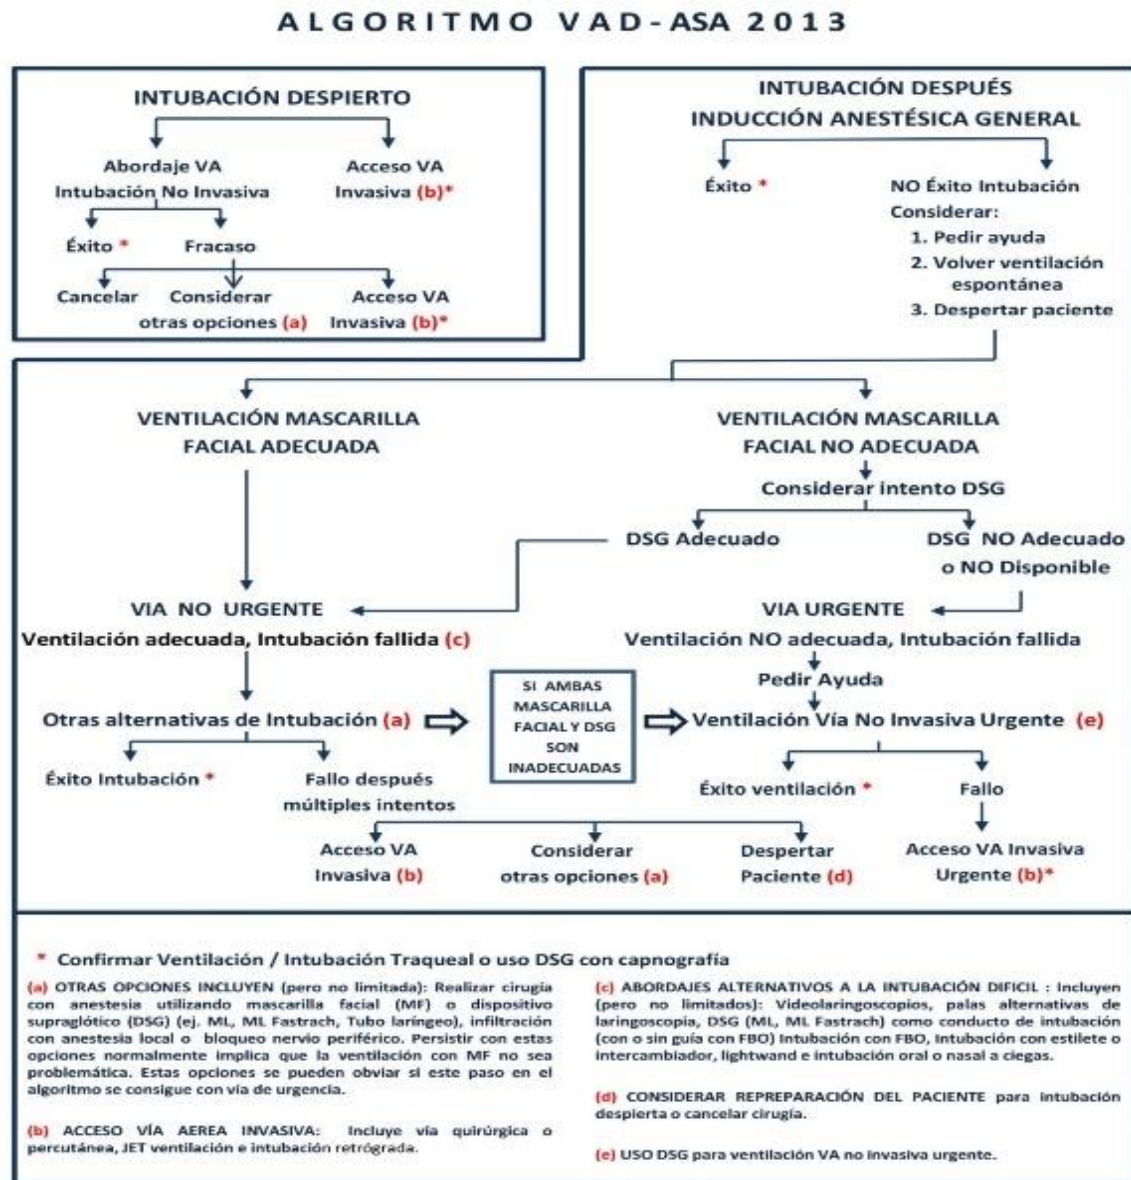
ALGORITMO VAD-ASA 2013

INTUBACIÓN DESPIERTO

Abordaje VA Intubación No Invasiva

Acceso VA Invasiva (b)*

Éxito *

Fracaso

Cancelar

Considerar otras opciones (a)

Acceso VA Invasiva (b)*

INTUBACIÓN DESPUÉS INDUCCIÓN ANESTÉSICA GENERAL

Éxito *

NO Éxito Intubación
Considerar:
1. Pedir ayuda
2. Volver ventilación espontánea
3. Despertar paciente

VENTILACIÓN MASCARILLA FACIAL ADECUADA

VENTILACIÓN MASCARILLA FACIAL NO ADECUADA

Considerar intento DSG

DSG Adecuado

DSG NO Adecuado o NO Disponible

VIA NO URGENTE
Ventilación adecuada, Intubación fallida (c)

VIA URGENTE
Ventilación NO adecuada, Intubación fallida

Pedir Ayuda

Otras alternativas de Intubación (a)

SI AMBAS MASCARILLA FACIAL Y DSG SON INADECUADAS

Ventilación Vía No Invasiva Urgente (e)

Éxito Intubación *

Fallo después múltiples intentos

Éxito ventilación *

Fallo

Acceso VA Invasiva (b)

Considerar otras opciones (a)

Despertar Paciente (d)

Acceso VA Invasiva Urgente (b)*

* Confirmar Ventilación / Intubación Traqueal o uso DSG con capnografía

(a) OTRAS OPCIONES INCLUYEN (pero no limitada): Realizar cirugía con anestesia utilizando mascarilla facial (MF) o dispositivo supraglótico (DSG) (ej. ML, ML Fastrach, Tubo laríngeo), infiltración con anestesia local o bloqueo nervio periférico. Persistir con estas opciones normalmente implica que la ventilación con MF no sea problemática. Estas opciones se pueden obviar si este paso en el algoritmo se consigue con vía de urgencia.

(b) ACCESO VÍA AEREA INVASIVA: Incluye vía quirúrgica o percutánea, JET ventilación e intubación retrógrada.

(c) ABORDAJES ALTERNATIVOS A LA INTUBACIÓN DIFICIL : Incluyen (pero no limitados): Videolaringoscopios, palas alternativas de laringoscopia, DSG (ML, ML Fastrach) como conducto de intubación (con o sin guía con FBO) Intubación con FBO, Intubación con estilete o intercambiador, lightwand e intubación oral o nasal a ciegas.

(d) CONSIDERAR REPREPARACIÓN DEL PACIENTE para intubación despierta o cancelar cirugía.

(e) USO DSG para ventilación VA no invasiva urgente.